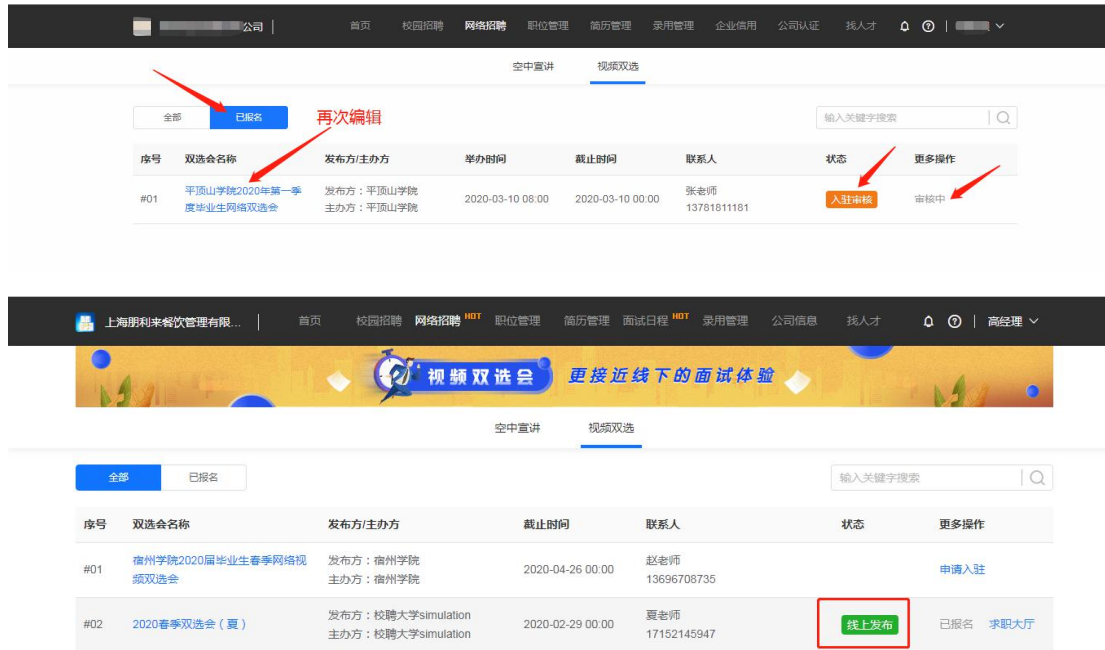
公司 | 首页 校园招聘 网络招聘 职位管理 简历管理 录用管理 企业信用 公司认证 找人才

空中宣讲 视频双选

全部 已报名 再次编辑

输入关键字搜索

| 序号 | 双选会名称 | 发布方/主办方 | 举办时间 | 截止时间 | 联系人 | 状态 | 更多操作 |
|---|---|---|---|---|---|---|---|
| #01 | 平顶山学院2020年第一季度毕业生网络双选会 | 发布方：平顶山学院 主办方：平顶山学院 | 2020-03-10 08:00 | 2020-03-10 00:00 | 张老师 13781811181 | 入驻审核 | 审核中 |

上海朋利来餐饮管理有限... | 首页 校园招聘 网络招聘 HOT 职位管理 简历管理 面试日程 HOT 录用管理 公司信息 找人才 | 高经理

视频双选会 更接近线下的面试体验

空中宣讲 视频双选

全部 已报名

输入关键字搜索

| 序号 | 双选会名称 | 发布方/主办方 | 截止时间 | 联系人 | 状态 | 更多操作 |
|---|---|---|---|---|---|---|
| #01 | 宿州学院2020届毕业生春季网络视频双选会 | 发布方：宿州学院 主办方：宿州学院 | 2020-04-26 00:00 | 赵老师 13696708735 | | 申请入驻 |
| #02 | 2020春季双选会（夏） | 发布方：校聘大学simulation 主办方：校聘大学simulation | 2020-02-29 00:00 | 夏老师 17152145947 | 线上发布 | 已报名 求职大厅 |